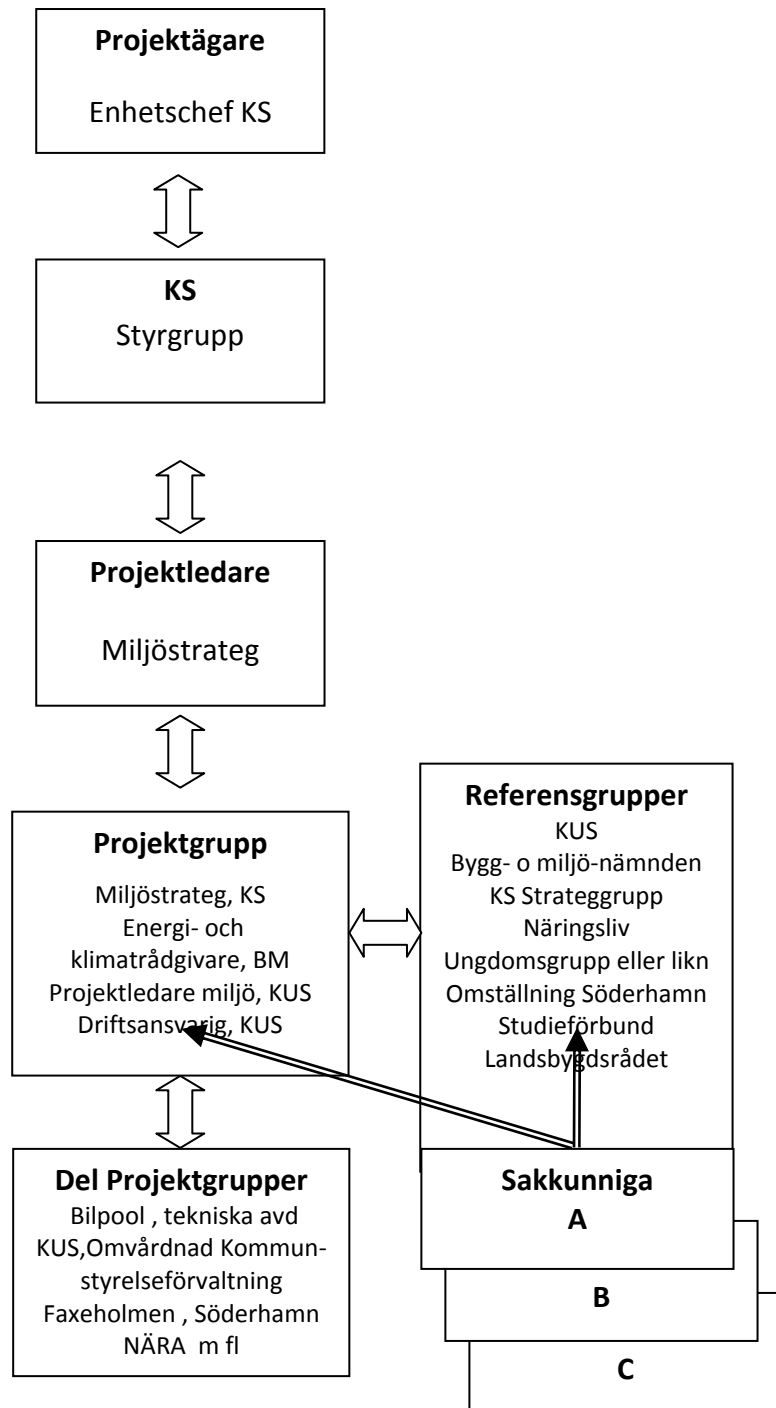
**Projektägare**

Enhetschef KS

**KS**
Styrgrupp

**Projektledare**

Miljöstrateg

**Projektgrupp**

Miljöstrateg, KS
Energi- och klimatrådgivare, BM
Projektledare miljö, KUS
Driftsansvarig, KUS

**Referensgrupper**
KUS
Bygg- o miljö-nämnden
KS Strateggrupp
Näringsliv
Ungdomsgrupp eller likn
Omställning Söderhamn
Studieförbund
Landsbygdsrådet

**Del Projektgrupper**
Bilpool , tekniska avd
KUS,Omvårdnad Kommunstyrelseförvaltning
Faxeholmen , Söderhamn
NÄRA m fl

**Sakkunniga**
**A**

**B**

**C**